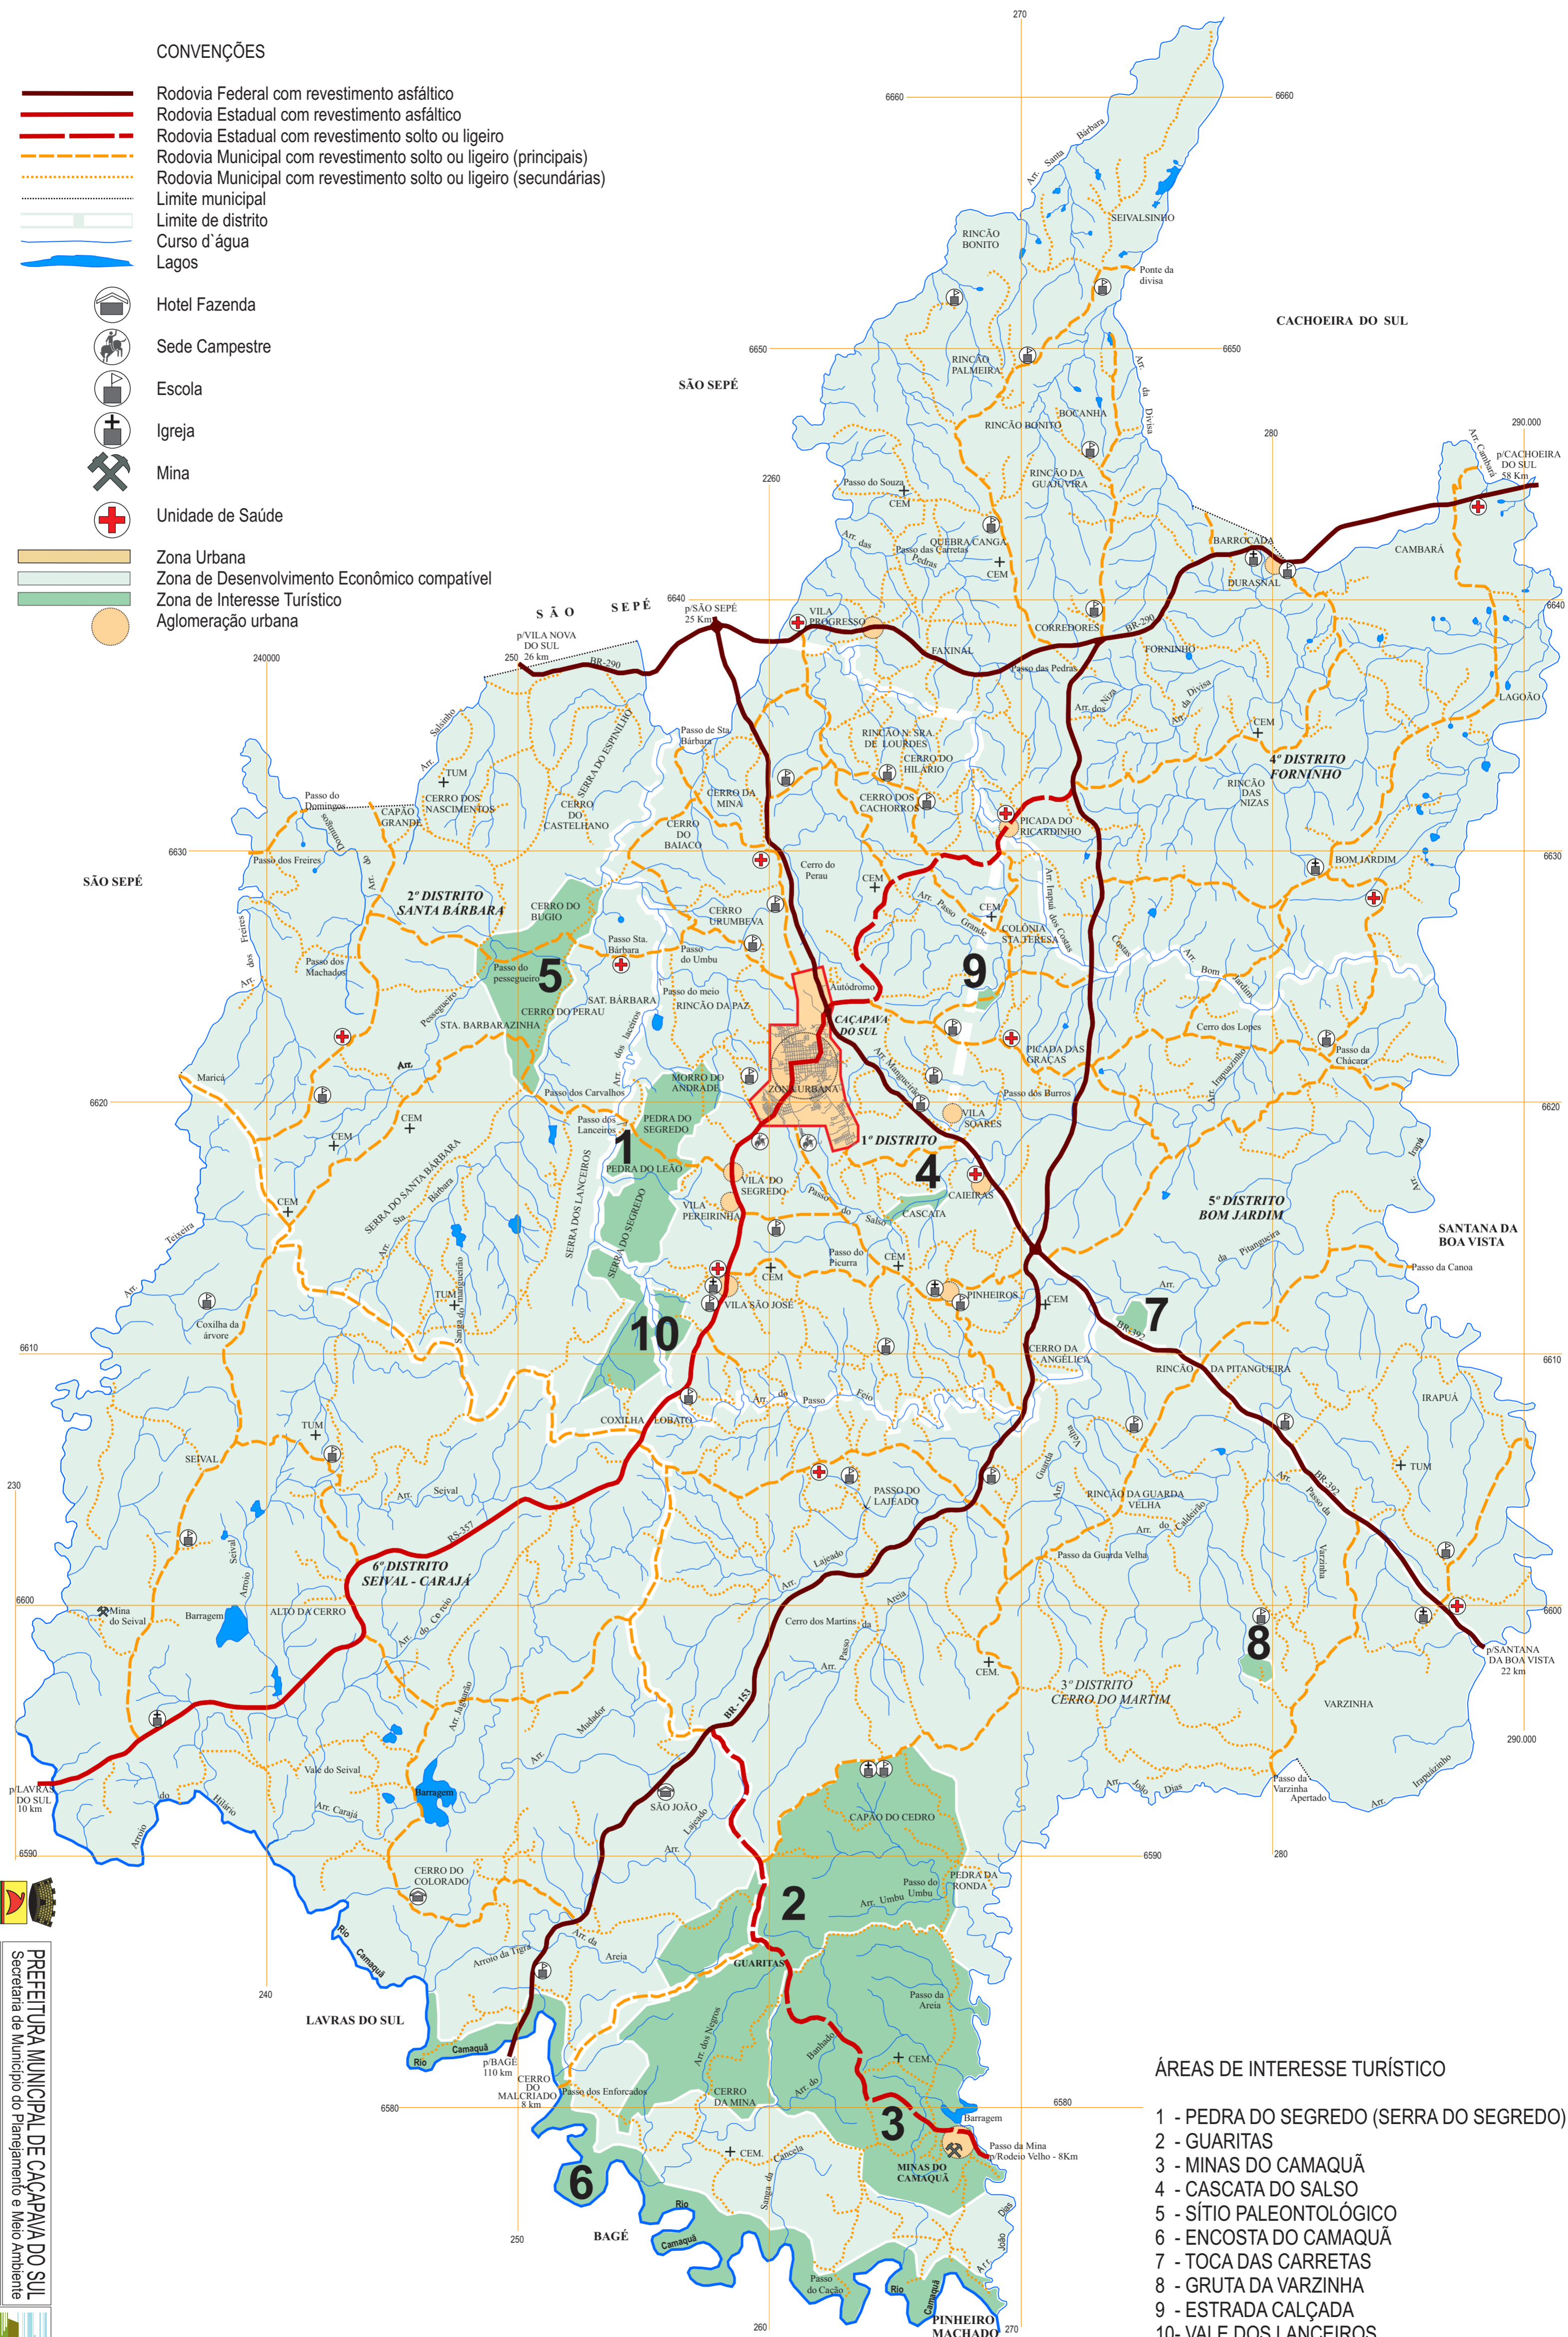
CONVENÇÕES

Rodovia Federal com revestimento asfáltico
Rodovia Estadual com revestimento asfáltico
Rodovia Estadual com revestimento solto ou ligeiro
Rodovia Municipal com revestimento solto ou ligeiro (principais)
Rodovia Municipal com revestimento solto ou ligeiro (secundárias)
Limite municipal
Limite de distrito
Curso d`água
Lagos
Hotel Fazenda
Sede Campestre
Escola
Igreja
Mina
Unidade de Saúde
Zona Urbana
Zona de Desenvolvimento Econômico compatível
Zona de Interesse Turístico
Aglomeração urbana

SÃO SEPÉ
SÃO SEPÉ
SÃO SEPÉ
CACHOEIRA DO SUL
SANTANA DA BOA VISTA
LAVRAS DO SUL
BAGÉ

SEIVALSINHO
RINCÃO BONITO
Ponte da divisa
RINCÃO PALMEIRA
BOCANHA
RINCÃO BONITO
RINCÃO DA GUAJUVIRA
Passo do Souza
CEM
QUEBRA CANGA
Passo das Carretas
CEM
BARROCADA
DURASNAL
CAMBARÁ
p/CACHOEIRA DO SUL 58 Km
VILA PROGRESSO
CORREDORES
FAXINAL
FORNINHO
Passo das Pedras
BR-290
p/SÃO SEPÉ 25 Km
p/VILA NOVA DO SUL 26 km
BR-290
LAGOÃO
4º DISTRITO FORNINHO
RINCÃO DAS NIZAS
CEM
RINCÃO N. SRA. DE LOURDES
CERRO DO HILÁRIO
CERRO DOS CACHORROS
PICADA DO RICARDINHO
Passo de Sta Bárbara
CERRO DA MINA
CERRO DO BAIACO
SERRA DO ESPINILHO
CERRO DO CASTELHANO
TUM
CERRO DOS NASCIMENTOS
CAPÃO GRANDE
Passo do Domingos
Passo dos Freires
BOM JARDIM
Cerro do Perau
CEM
COLÔNIA STA TERESA
CEM
2º DISTRITO SANTA BÁRBARA
CERRO DO BUGIO
CERRO URUMBEVA
Passo Sta. Bárbara
Passo do Umbu
Passo dos Machados
Passo do pessegueiro
5
9
Autódromo
Passo do meio
RINCÃO DA PAZ
SAT. BÁRBARA
CERRO DO PERAU
STA. BARBARAZINHA
CAÇAPAVA DO SUL
Cerro dos Lopes
PICADA DAS GRAÇAS
Passo da Chácara
Maricá
MORRO DO ANDRADE
Passo dos Carvalhos
ZONA URBANA
Passo dos Burros
VILA SOARES
CEM
CEM
PEDRA DO SEGREDO
Passo dos Lanceiros
1
PEDRA DO LEÃO
1º DISTRITO
4
CAIEIRAS
VILA DO SEGREDO
VILA PEREIRINHA
CASCATA
5º DISTRITO BOM JARDIM
SERRA DOS LANCEIROS
SERRA DO SEGREDO
SERRA DO SANTA BÁRBARA
CEM
Passo do Picurra
CEM
CEM
PINHEIROS
CEM
Passo da Canoa
TUM
VILA SÃO JOSÉ
Coxilha da árvore
10
7
BR-392
CERRO DA ANGÉLICA
RINCÃO DA PITANGUEIRA
IRAPUÁ
COXILHA
LOBATO
TUM
SEIVAL
PASSO DO LAJEADO
RINCÃO DA GUARDA VELHA
TUM
BR-392
RS-357
6º DISTRITO SEIVAL - CARAJÁ
Passo da Guarda Velha
Mina do Seival
Barragem
ALTO DA CERRO
Cerro dos Martins
8
p/SANTANA DA BOA VISTA 22 km
CEM.
3º DISTRITO CERRO DO MARTIM
VARZINHA
BR-153
p/LAVRAS DO SUL 10 km
Vale do Seival
Barragem
SÃO JOÃO
Passo da Varzinha Apertado
CAPÃO DO CEDRO
CERRO DO COLORADO
Passo do Umbu
PEDRA DA RONDA
2
GUARITAS
Passo da Areia
CEM.
p/BAGÉ 110 km
CERRO DO MALCRIADO 8 km
Passo dos Enforcados
CERRO DA MINA
3
Barragem
Passo da Mina p/Rodeio Velho - 8Km
MINAS DO CAMAQUÃ
CEM.
6
Passo do Cação
PINHEIRO MACHADO
Rio Camaquã
Rio Camaquã
Rio Camaquã
Rio Camaquã

270
6660
6660
6650
6650
290.000
280
2260
6640
6640
240000
250
6630
6630
6620
6620
6610
6610
230
6600
6600
290.000
6590
6590
280
240
6580
6580
250
260
270

PREFEITURA MUNICIPAL DE CAÇAPAVA DO SUL
Secretaria de Município do Planejamento e Meio Ambiente

ÁREAS DE INTERESSE TURÍSTICO

1 - PEDRA DO SEGREDO (SERRA DO SEGREDO)
2 - GUARITAS
3 - MINAS DO CAMAQUÃ
4 - CASCATA DO SALSO
5 - SÍTIO PALEONTOLÓGICO
6 - ENCOSTA DO CAMAQUÃ
7 - TOCA DAS CARRETAS
8 - GRUTA DA VARZINHA
9 - ESTRADA CALÇADA
10- VALE DOS LANCEIROS